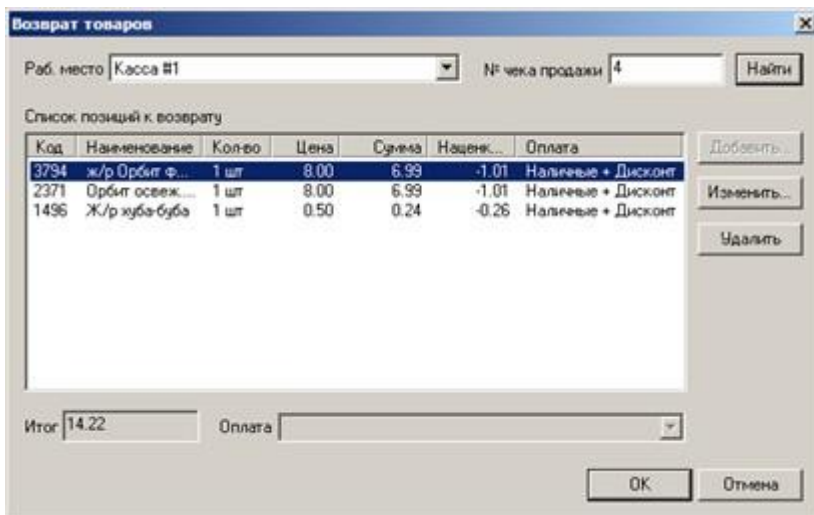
Возврат товаров

Раб. место Касса #1

№ чека продажи 4

Найти

Список позиций к возврату

| Код | Наименование | Кол-во | Цена | Сумма | Наценк... | Оплата |
|---|---|---|---|---|---|---|
| 3794 | ж/р Орбит ф... | 1 шт | 8.00 | 6.99 | -1.01 | Наличные + Дисконт |
| 2371 | Орбит освеж... | 1 шт | 8.00 | 6.99 | -1.01 | Наличные + Дисконт |
| 1496 | Ж/р хуба-буба | 1 шт | 0.50 | 0.24 | -0.26 | Наличные + Дисконт |

Добавить...

Изменить...

Удалить

Итог 14.22

Оплата

OK

Отмена